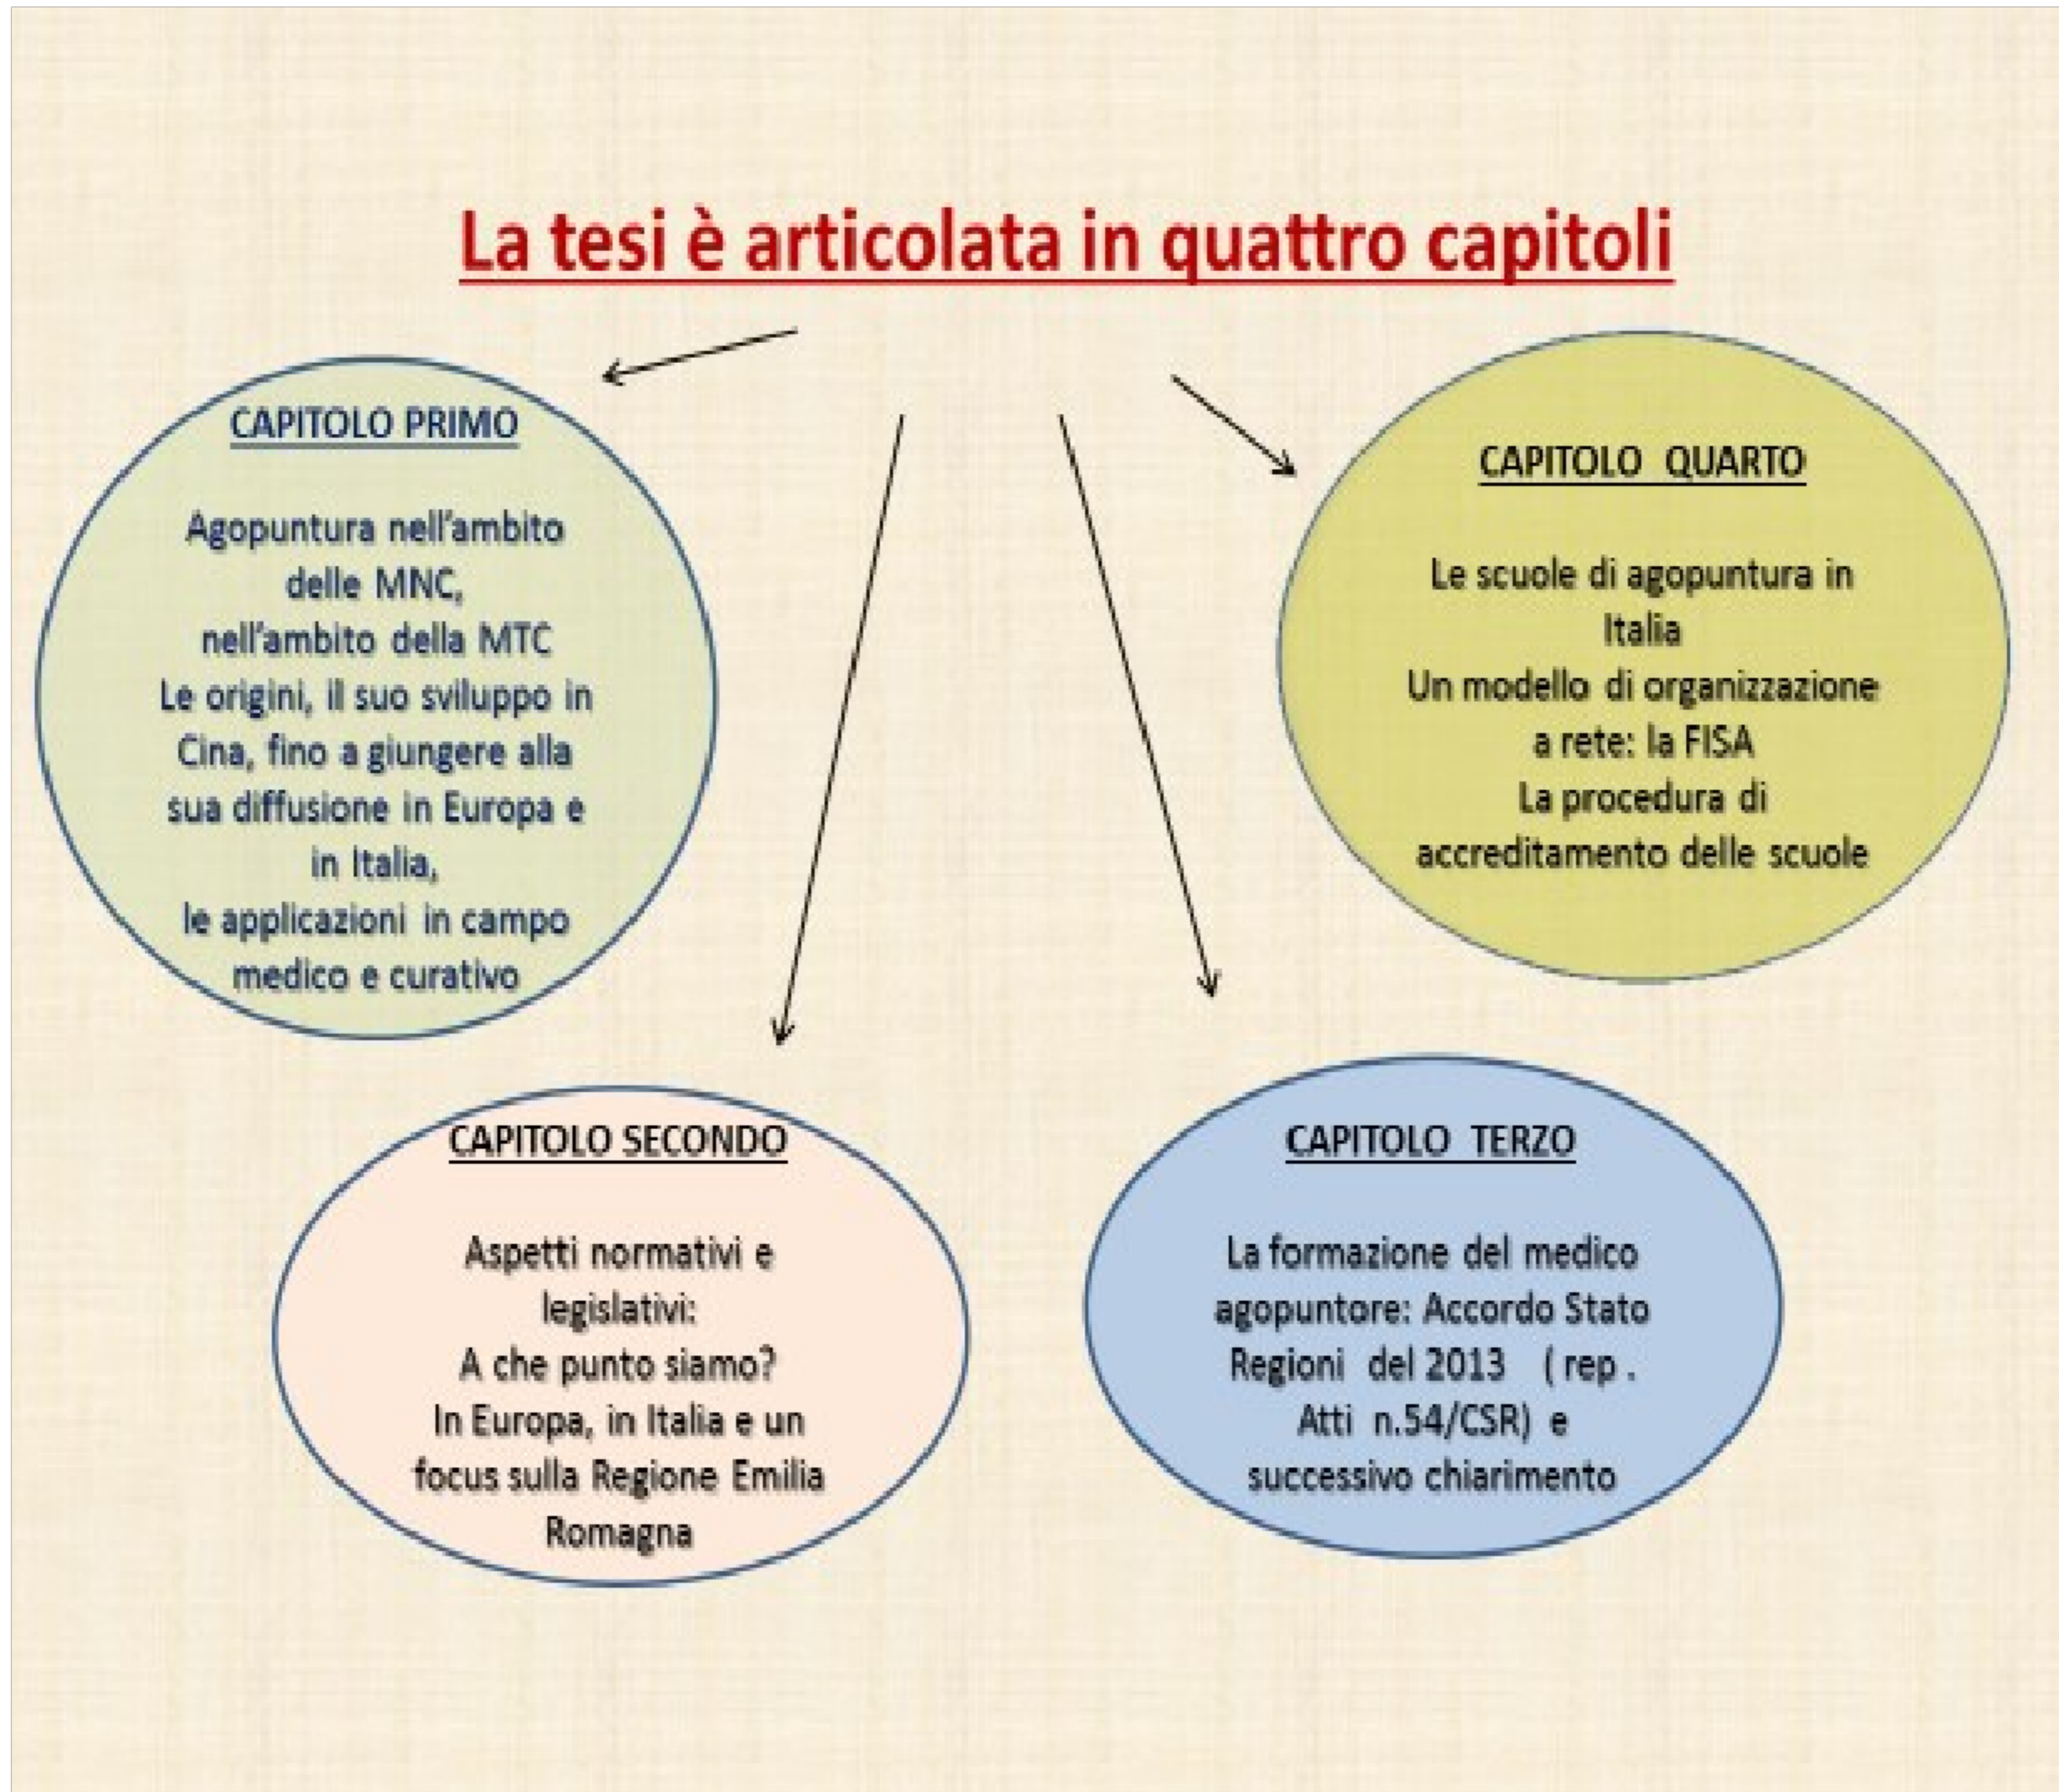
La tesi è articolata in quattro capitoli

CAPITOLO PRIMO

Agopuntura nell'ambito delle MNC, nell'ambito della MTC
Le origini, il suo sviluppo in Cina, fino a giungere alla sua diffusione in Europa e in Italia,
le applicazioni in campo medico e curativo

CAPITOLO QUARTO

Le scuole di agopuntura in Italia
Un modello di organizzazione a rete: la FISA
La procedura di accreditamento delle scuole

CAPITOLO SECONDO

Aspetti normativi e legislativi:
A che punto siamo?
In Europa, in Italia e un focus sulla Regione Emilia Romagna

CAPITOLO TERZO

La formazione del medico agopuntore: Accordo Stato Regioni del 2013 ( rep . Atti n.54/CSR) e successivo chiarimento